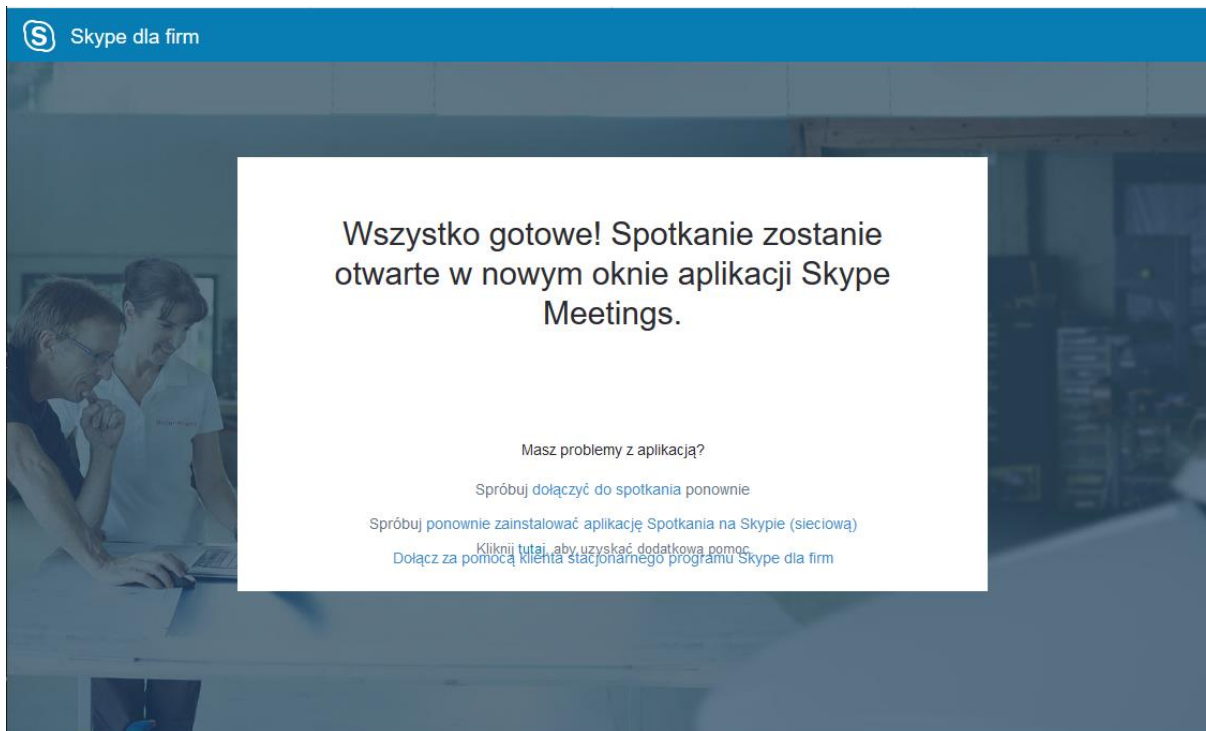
S Skype dla firm

Wszystko gotowe! Spotkanie zostanie otwarte w nowym oknie aplikacji Skype Meetings.

Masz problemy z aplikacją?

Spróbuj dołączyć do spotkania ponownie

Spróbuj ponownie zainstalować aplikację Spotkania na Skypie (sieciową)

Kliknij tutaj, aby uzyskać dodatkową pomoc.

Dołącz za pomocą klienta stacjonarnego programu Skype dla firm